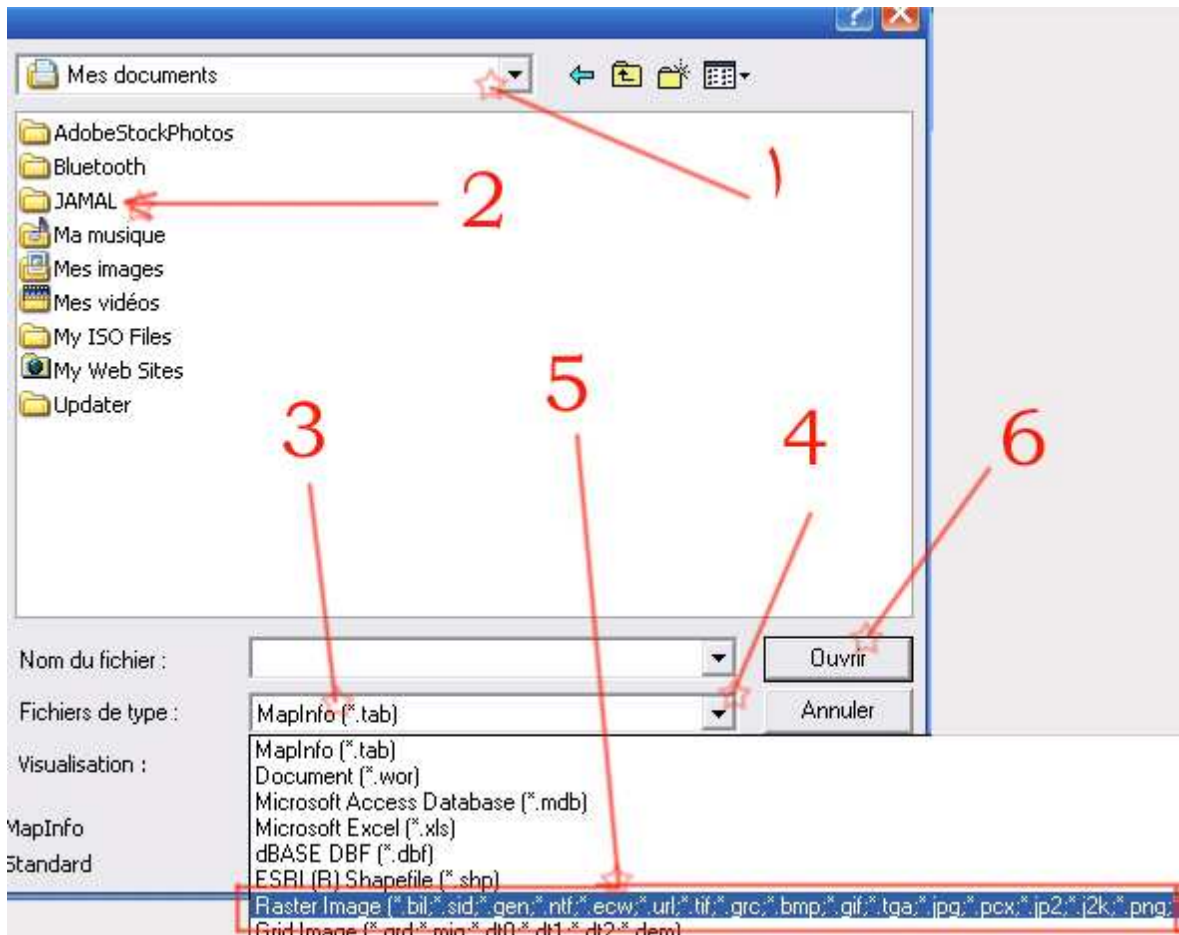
Mes documents

AdobeStockPhotos
Bluetooth
JAMAL
Ma musique
Mes images
Mes vidéos
My ISO Files
My Web Sites
Updater

)
2
3
5
4
6

Nom du fichier :
Ouvrir
Fichiers de type :
MapInfo (*.tab)
Annuler
Visualisation :
MapInfo
Standard

MapInfo (*.tab)
Document (*.wor)
Microsoft Access Database (*.mdb)
Microsoft Excel (*.xls)
dBASE DBF (*.dbf)
ESRI (R) Shapefile (*.shp)
Raster Image (*.bil;*.sid;*.gen;*.ntf;*.ecw;*.url;*.tif;*.grc;*.bmp;*.gif;*.tga;*.jpg;*.pcx;*.jp2;*.j2k;*.png;
Grid Image (*.grd;*.mig;*.dt0;*.dt1;*.dt2;*.dem)